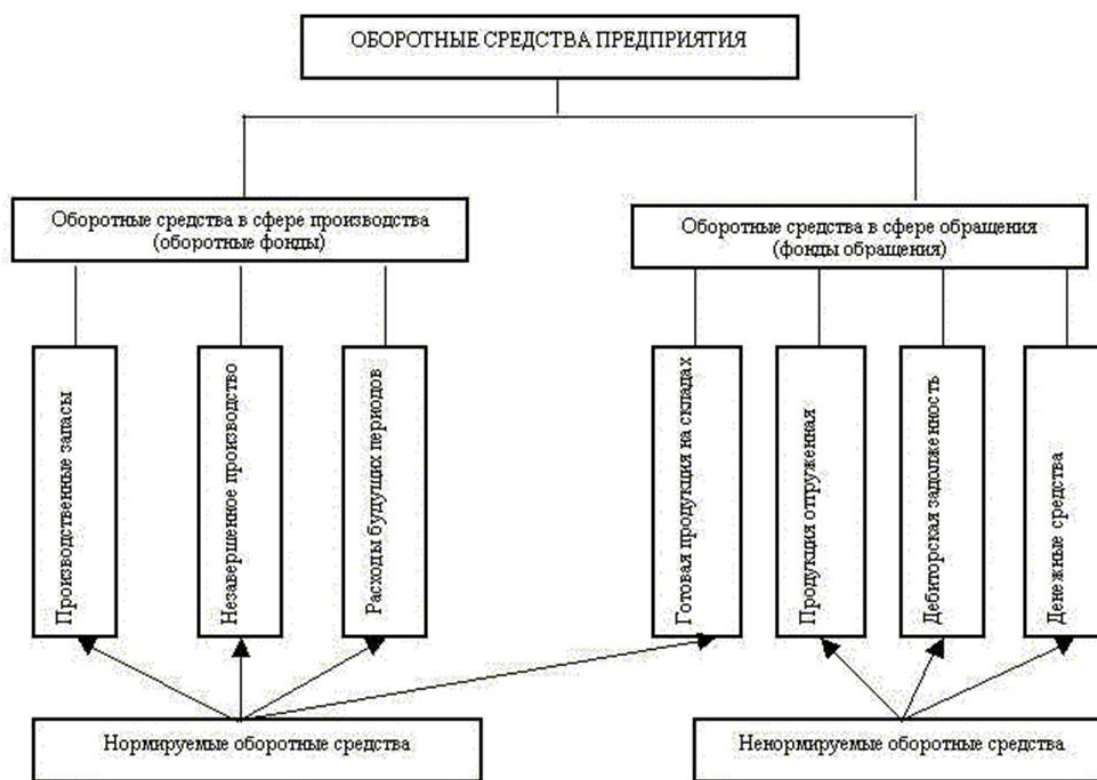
ОБОРОТНЫЕ СРЕДСТВА ПРЕДПРИЯТИЯ

Оборотные средства в сфере производства (оборотные фонды)

Оборотные средства в сфере обращения (фонды обращения)

Производственные запасы

Незавершенное производство

Расходы будущих периодов

Готовая продукция на складах

Продукция отгруженная

Дебиторская задолженность

Денежные средства

Нормируемые оборотные средства

Ненормируемые оборотные средства